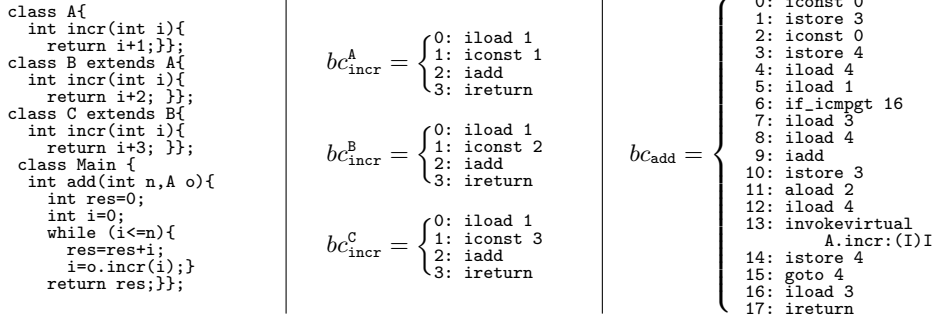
class A{
  int incr(int i){
    return i+1;}};
class B extends A{
  int incr(int i){
    return i+2; }};
class C extends B{
  int incr(int i){
    return i+3; }};
class Main {
  int add(int n,A o){
    int res=0;
    int i=0;
    while (i<=n){
      res=res+i;
      i=o.incr(i);}
    return res;}};

$bc^{\mathtt{A}}_{\mathtt{incr}} = \begin{cases} \text{0: iload 1} \\ \text{1: iconst 1} \\ \text{2: iadd} \\ \text{3: ireturn} \end{cases}$

$bc^{\mathtt{B}}_{\mathtt{incr}} = \begin{cases} \text{0: iload 1} \\ \text{1: iconst 2} \\ \text{2: iadd} \\ \text{3: ireturn} \end{cases}$

$bc^{\mathtt{C}}_{\mathtt{incr}} = \begin{cases} \text{0: iload 1} \\ \text{1: iconst 3} \\ \text{2: iadd} \\ \text{3: ireturn} \end{cases}$

$bc_{\mathtt{add}} = \begin{cases} \text{0: iconst 0} \\ \text{1: istore 3} \\ \text{2: iconst 0} \\ \text{3: istore 4} \\ \text{4: iload 4} \\ \text{5: iload 1} \\ \text{6: if\_icmpgt 16} \\ \text{7: iload 3} \\ \text{8: iload 4} \\ \text{9: iadd} \\ \text{10: istore 3} \\ \text{11: aload 2} \\ \text{12: iload 4} \\ \text{13: invokevirtual A.incr:(I)I} \\ \text{14: istore 4} \\ \text{15: goto 4} \\ \text{16: iload 3} \\ \text{17: ireturn} \end{cases}$